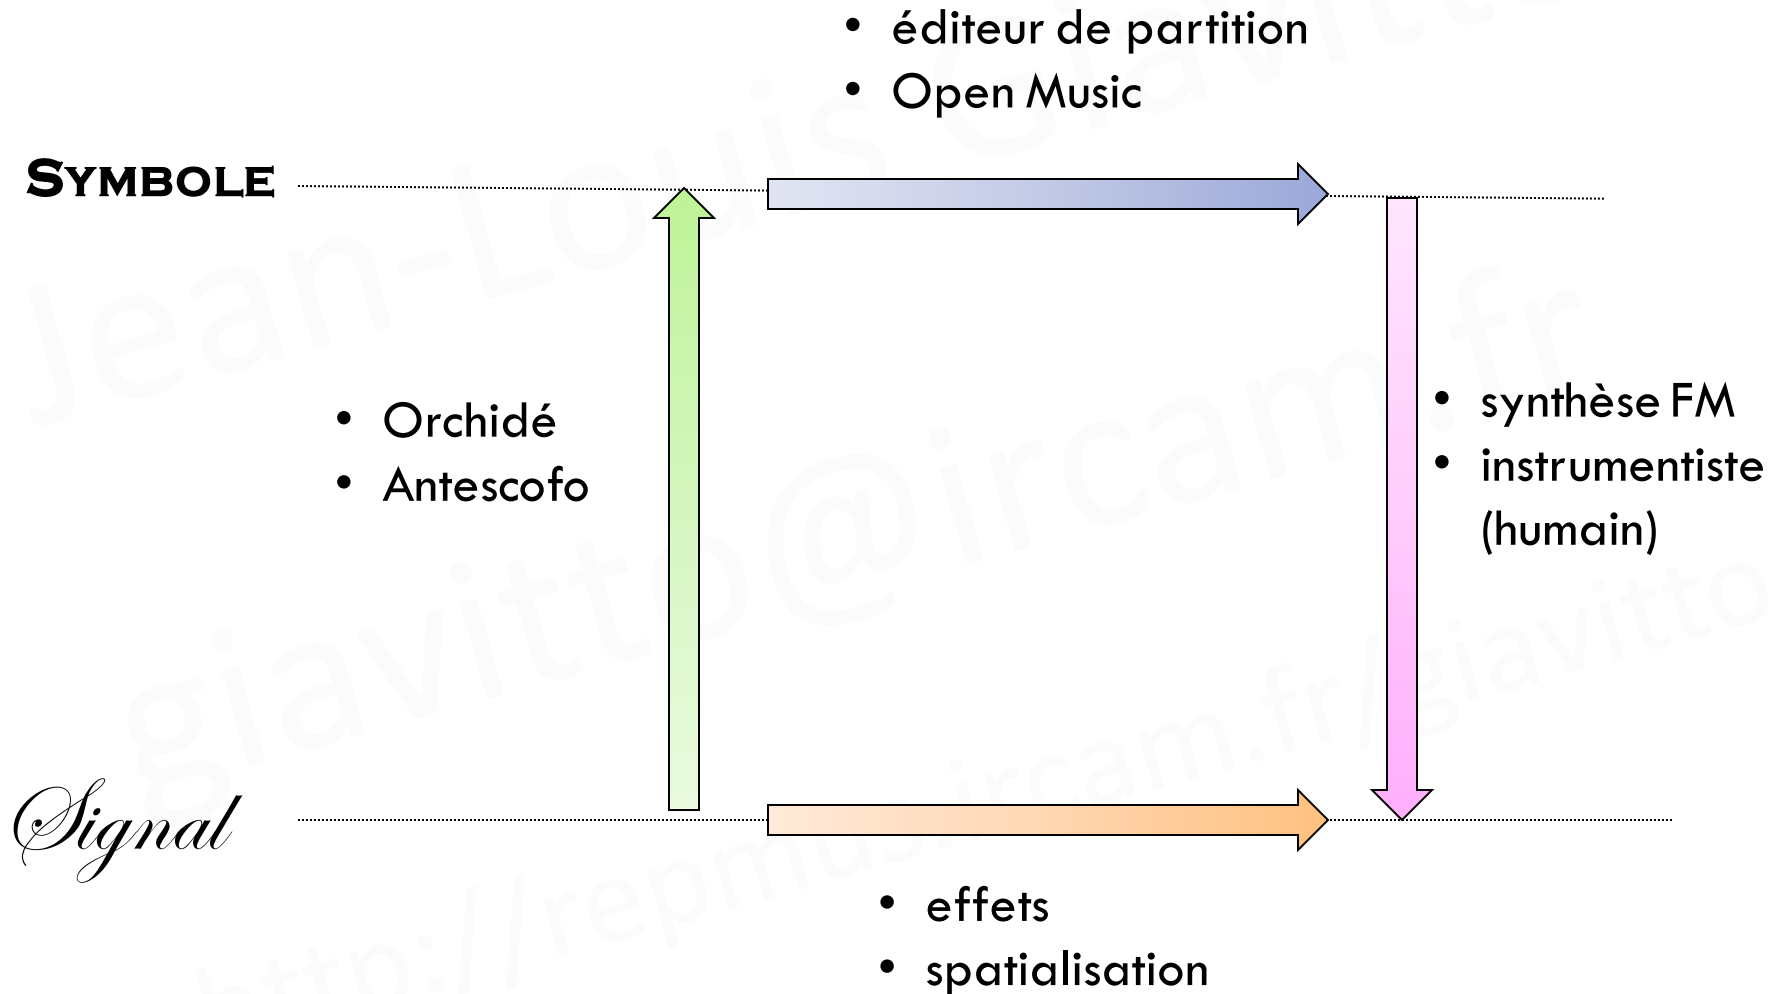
• éditeur de partition
• Open Music

SYMBOLE

• Orchidé
• Antescofo

• synthèse FM
• instrumentiste (humain)

Signal

• effets
• spatialisation

Jean-Louis Giavitto
giavitto@ircam.fr
http://repmus.ircam.fr/giavitto